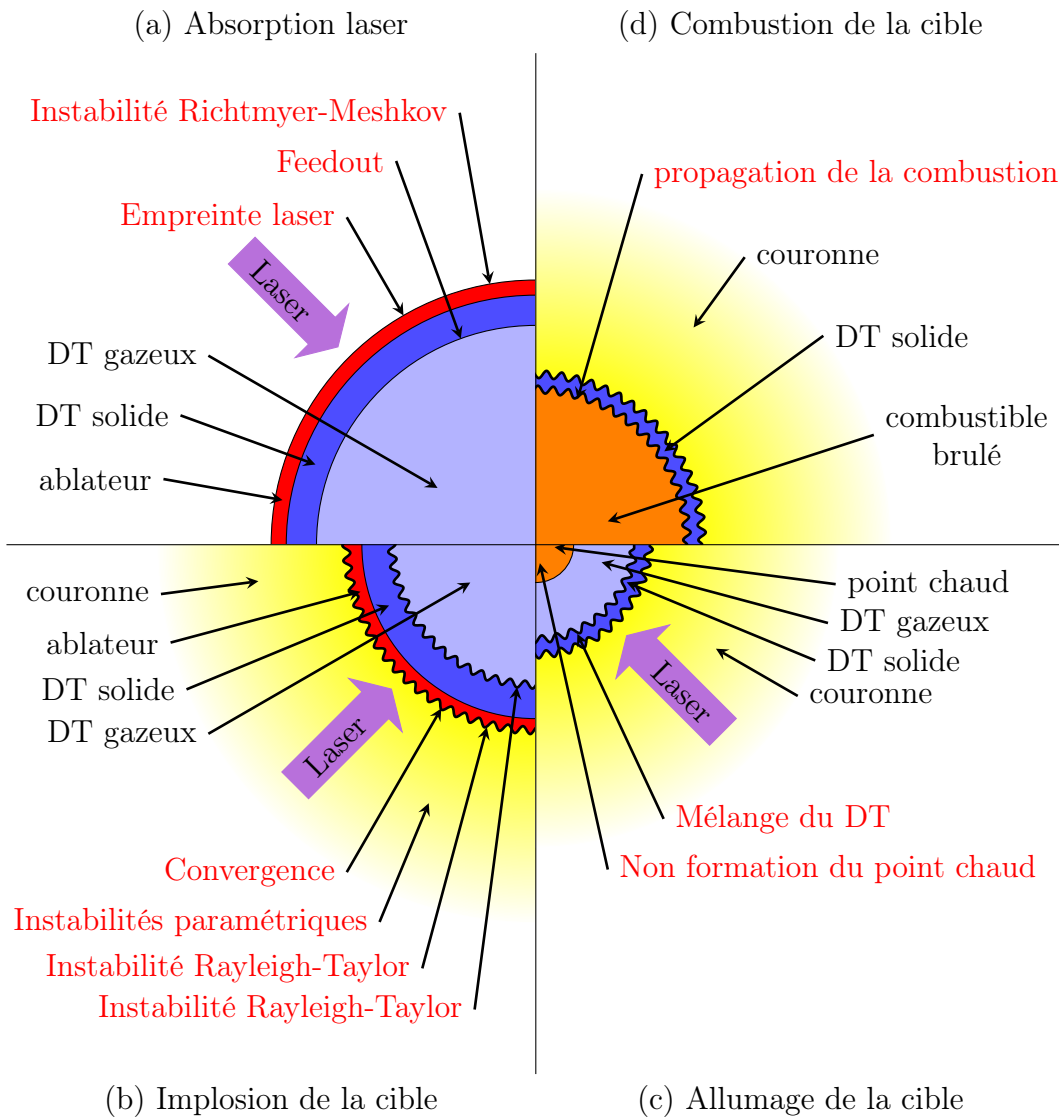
(a) Absorption laser

Instabilité Richtmyer-Meshkov

Feedout

Empreinte laser

Laser

DT gazeux

DT solide

ablateur

(d) Combustion de la cible

propagation de la combustion

couronne

DT solide

combustible brulé

couronne

ablateur

DT solide

DT gazeux

Laser

Convergence

Instabilités paramétriques

Instabilité Rayleigh-Taylor

Instabilité Rayleigh-Taylor

(b) Implosion de la cible

point chaud

DT gazeux

DT solide

couronne

Laser

Mélange du DT

Non formation du point chaud

(c) Allumage de la cible